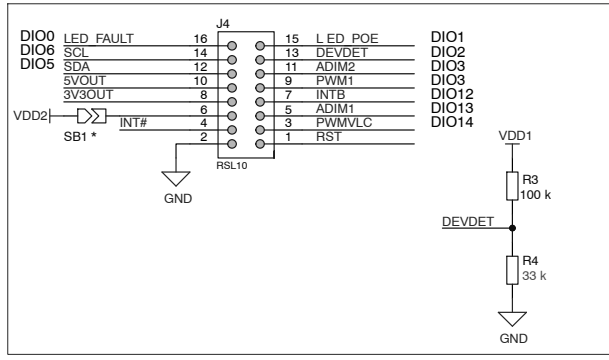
J4

DIO0 LED FAULT 16
DIO6 SCL 14
DIO5 SDA 12
5VOUT 10
3V3OUT 8
6
VDD2 INT# 4
SB1 * 2

15 L ED POE DIO1
13 DEVDET DIO2
11 ADIM2 DIO3
9 PWM1 DIO3
7 INTB DIO12
5 ADIM1 DIO13
3 PWMVLC DIO14
1 RST

RSL10

GND

VDD1
R3
100 k
DEVDET
R4
33 k
GND